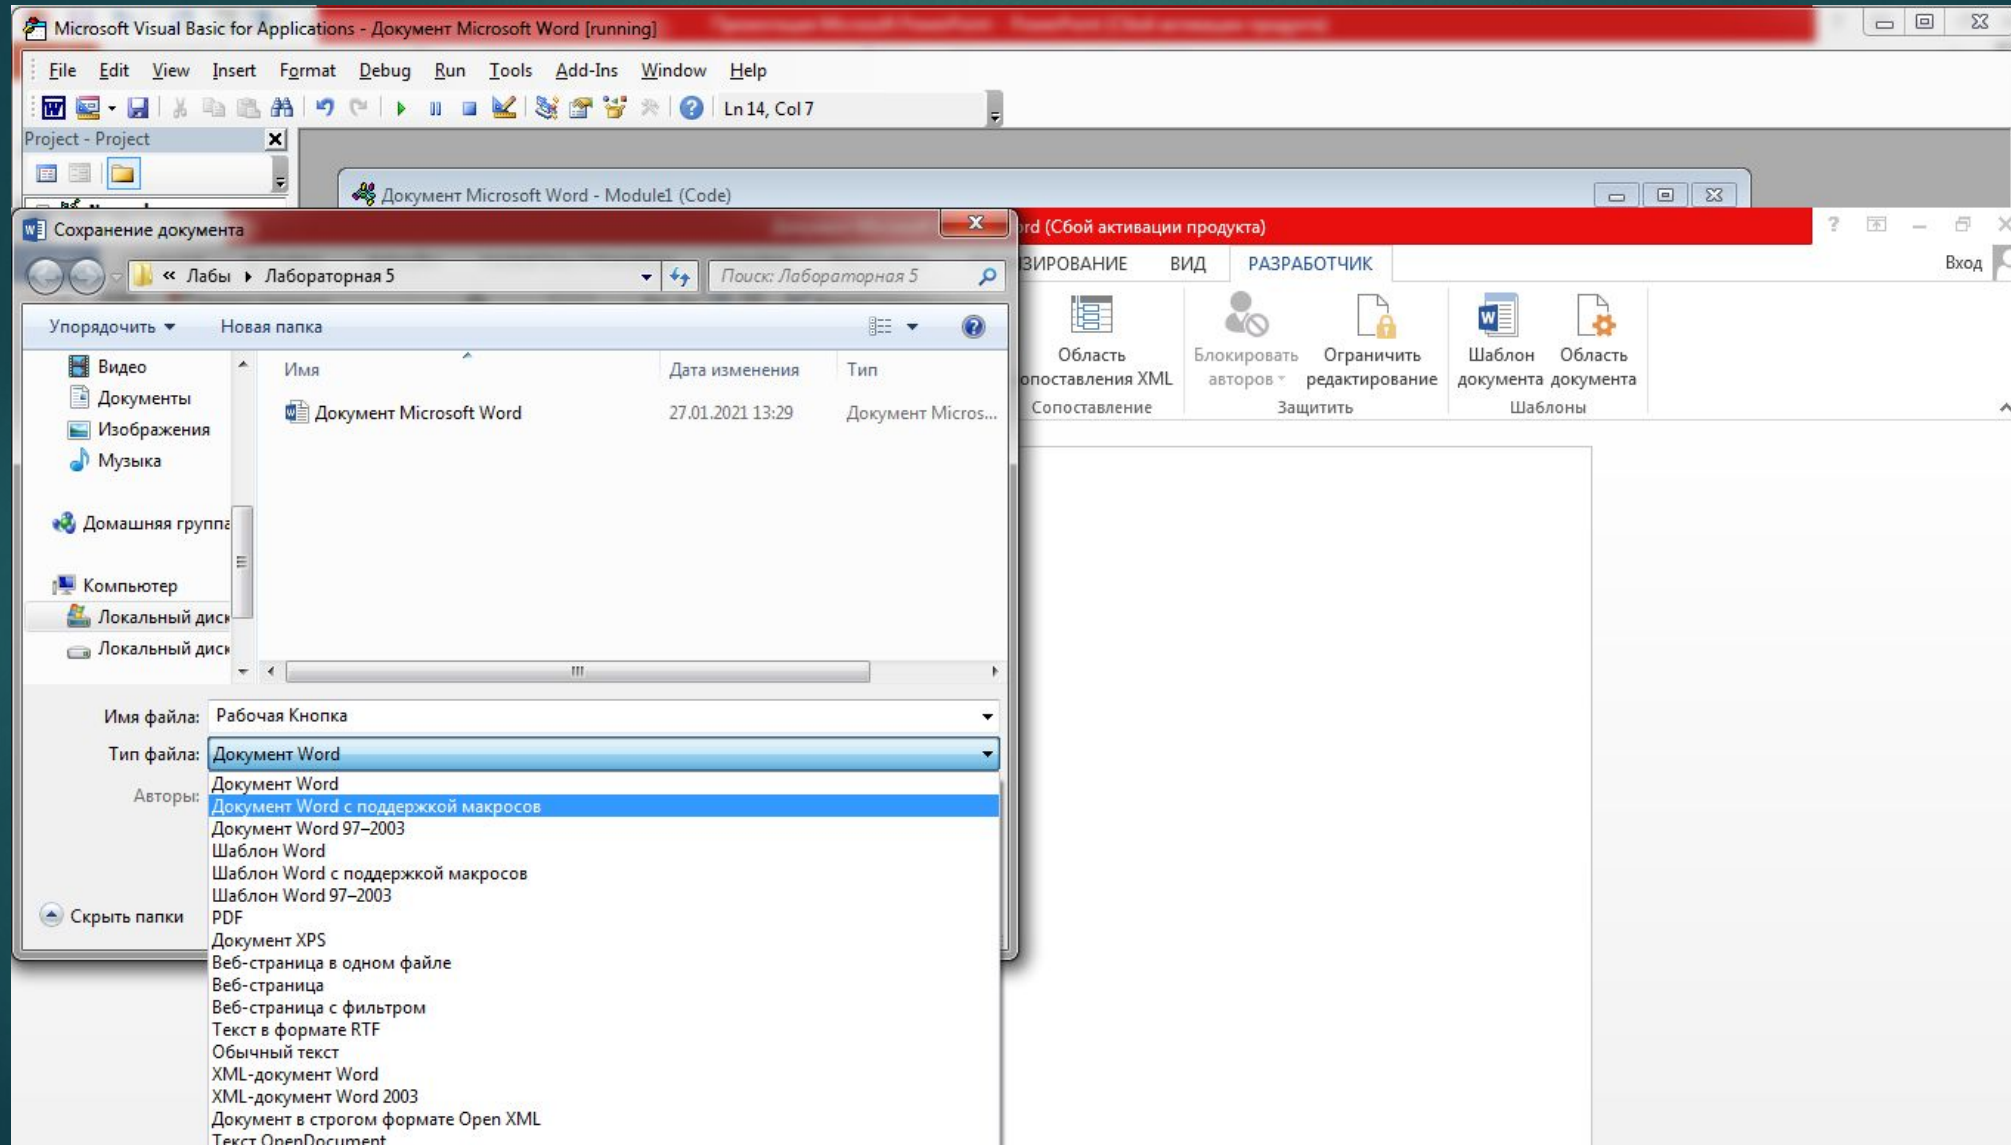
Microsoft Visual Basic for Applications - Документ Microsoft Word [running]

File Edit View Insert Format Debug Run Tools Add-Ins Window Help

Ln 14, Col 7

Project - Project

Документ Microsoft Word - Module1 (Code)

Сохранение документа

rd (Сбой активации продукта)

« Лабы ▸ Лабораторная 5

Поиск: Лабораторная 5

ЗИРОВАНИЕ ВИД РАЗРАБОТЧИК Вход

Упорядочить ▾ Новая папка

Область опоставления XML
Блокировать авторов
Ограничить редактирование
Шаблон документа
Область документа

Сопоставление Защитить Шаблоны

Видео
Документы
Изображения
Музыка

Домашняя группа

Компьютер
Локальный диск
Локальный диск

| Имя | Дата изменения | Тип |
|---|---|---|
| Документ Microsoft Word | 27.01.2021 13:29 | Документ Micros... |

Имя файла: Рабочая Кнопка

Тип файла: Документ Word

Авторы:

Скрыть папки

Документ Word
Документ Word с поддержкой макросов
Документ Word 97–2003
Шаблон Word
Шаблон Word с поддержкой макросов
Шаблон Word 97–2003
PDF
Документ XPS
Веб-страница в одном файле
Веб-страница
Веб-страница с фильтром
Текст в формате RTF
Обычный текст
XML-документ Word
XML-документ Word 2003
Документ в строгом формате Open XML
Текст OpenDocument